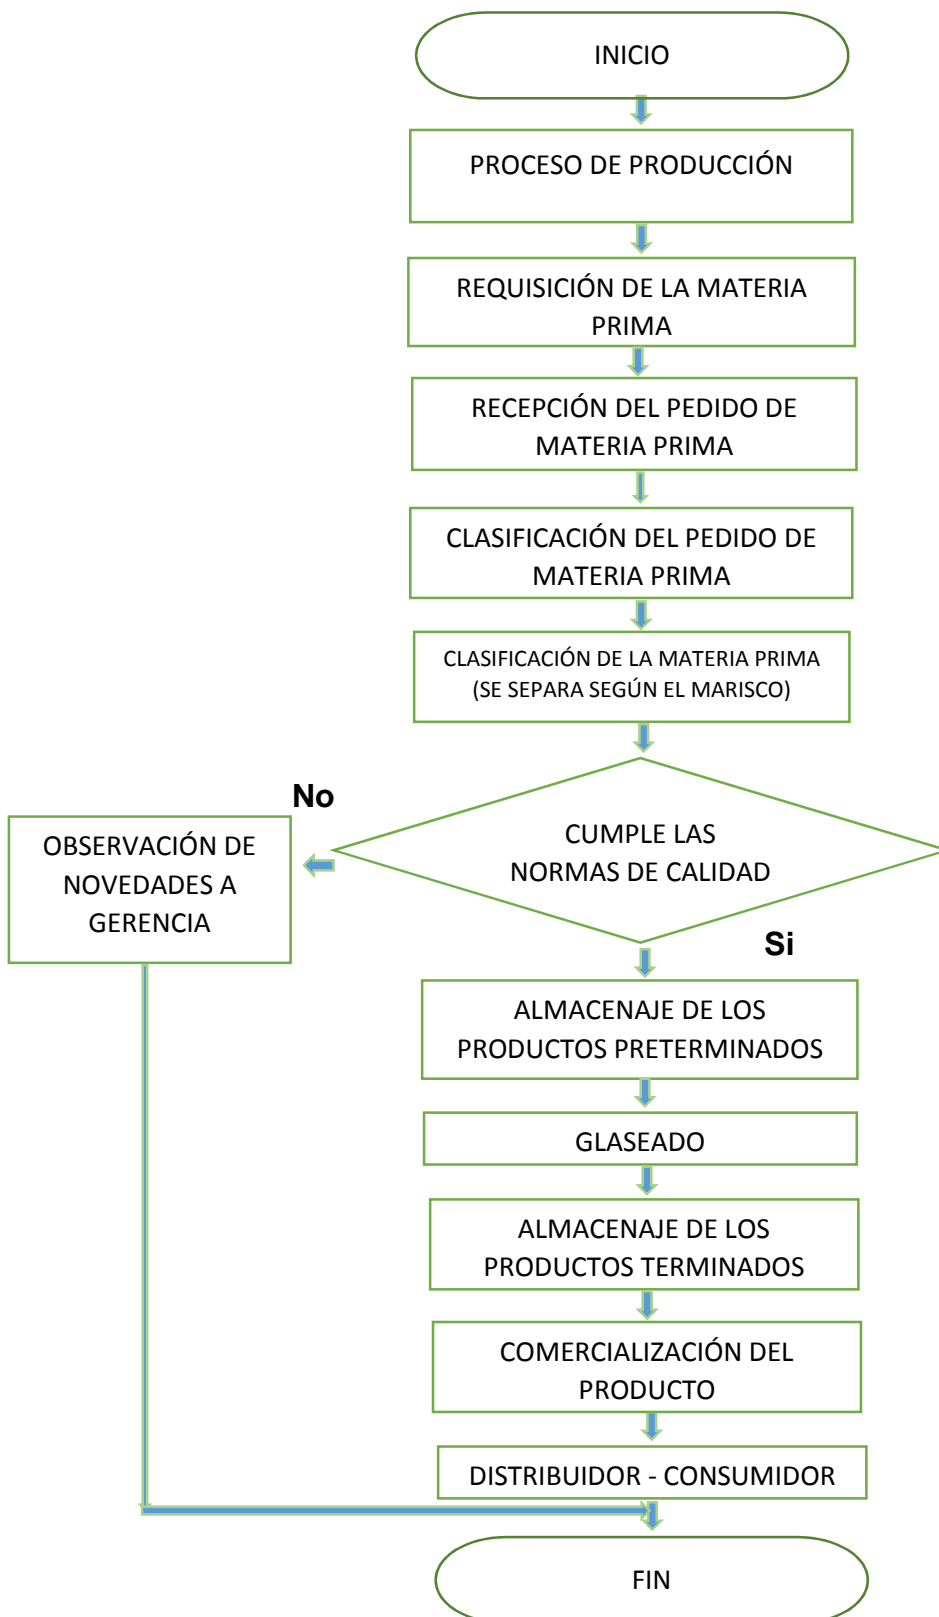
INICIO

PROCESO DE PRODUCCIÓN

REQUISICIÓN DE LA MATERIA PRIMA

RECEPCIÓN DEL PEDIDO DE MATERIA PRIMA

CLASIFICACIÓN DEL PEDIDO DE MATERIA PRIMA

CLASIFICACIÓN DE LA MATERIA PRIMA (SE SEPARA SEGÚN EL MARISCO)

CUMPLE LAS NORMAS DE CALIDAD

No

OBSERVACIÓN DE NOVEDADES A GERENCIA

Si

ALMACENAJE DE LOS PRODUCTOS PRETERMINADOS

GLASEADO

ALMACENAJE DE LOS PRODUCTOS TERMINADOS

COMERCIALIZACIÓN DEL PRODUCTO

DISTRIBUIDOR - CONSUMIDOR

FIN